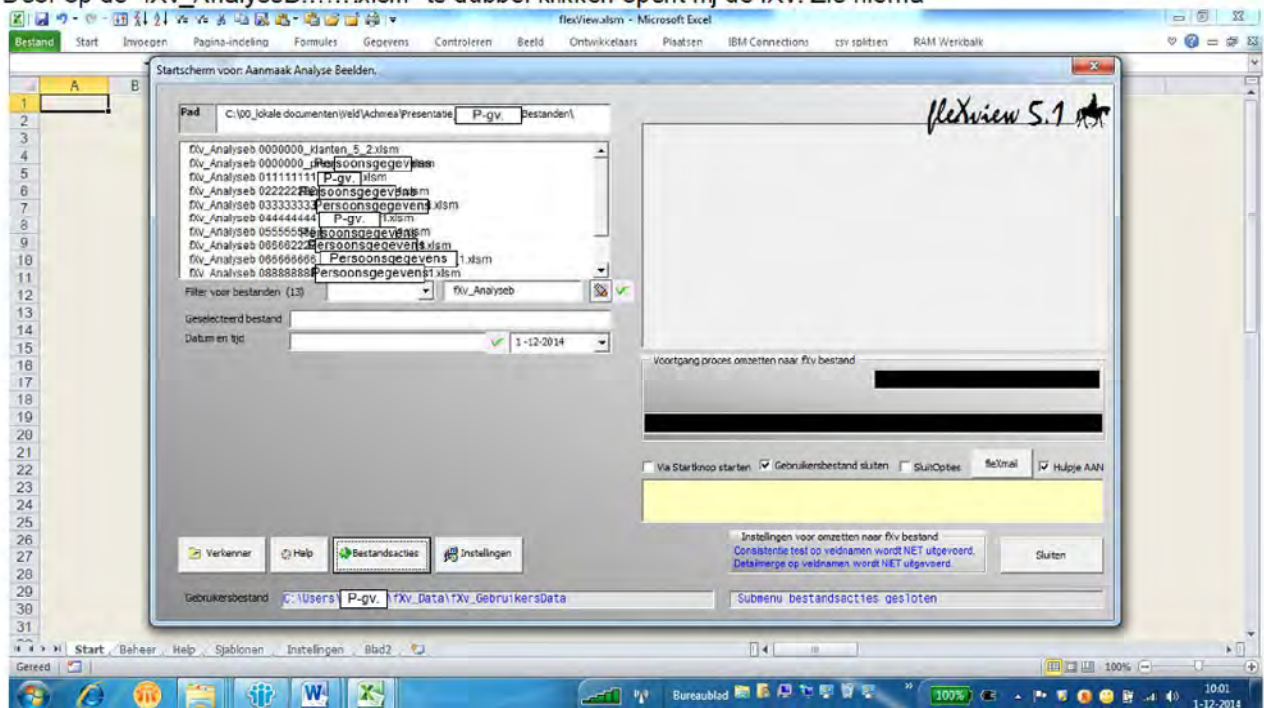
Door op de "fXv_AnalyseB......xlsm" te dubbel klikken opent nj de fXv. Zie memo

flexView.xlsm - Microsoft Excel

Bestand Start Invoegen Pagina-indeling Formules Gegevens Controleren Beeld Ontwikkelaars Plaatsen IBM Connections csv splitsen RAM Werkbalk

A B

1 2 3 4 5 6 7 8 9 10 11 12 13 14 15 16 17 18 19 20 21 22 23 24 25 26 27 28 29 30 31

Startscherm voor: Aanmaak Analyse Beelden.

Pad C:\00_lokale documenten\Weld\Achmea\Presentatie P-gv. Bestanden\

flexview 5.1

fXv_Analyseb 0000000_klanten_5_2.xlsm
fXv_Analyseb 0000000_p Persoonsgegevens
fXv_Analyseb 011111111 P-gv. .xlsm
fXv_Analyseb 02222222 Persoonsgegevens .xlsm
fXv_Analyseb 03333333 Persoonsgegevens .xlsm
fXv_Analyseb 044444444 P-gv. 1.xlsm
fXv_Analyseb 05555555 Persoonsgegevens .xlsm
fXv_Analyseb 06666222 Persoonsgegevens 1.xlsm
fXv_Analyseb 066666666 Persoonsgegevens 1.xlsm
fXv_Analyseb 08888888 Persoonsgegevens 1.xlsm

Filter voor bestanden (13) fXv_Analyseb

Geselecteerd bestand

Datum en tijd 1-12-2014

Voortgang proces omzetten naar fXv bestand

Via Startknop starten Gebruikersbestand sluiten SluitOpties flexmail Hulpje AAN

Verkenner Help Bestandsacties Instellingen

Instellingen voor omzetten naar fXv bestand
Consistentie test op veldnamen wordt NIET uitgevoerd.
Detailmerge op veldnamen wordt NIET uitgevoerd.

Sluiten

Gebruikersbestand C:\Users\ P-gv. \fXv_Data\fXv_GebruikersData

Submenu bestandsacties gesloten

Start Beheer Help Sjablonen Instellingen Blad2

Gereed 100%

Bureaublad 100% 10:01 1-12-2014